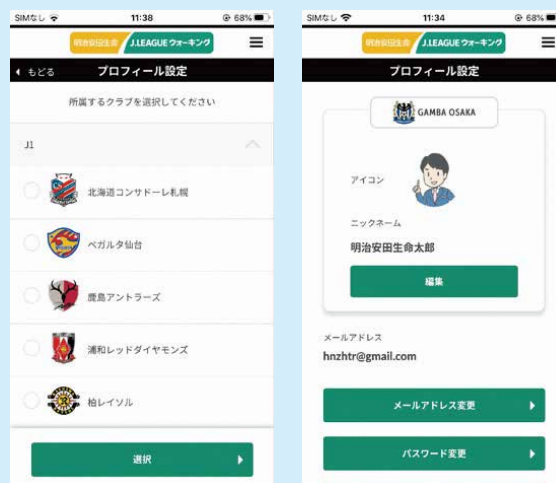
SIMなし
11:38
68%
明治安田生命 J.LEAGUE ウォーキング
◀ もどる
プロフィール設定
所属するクラブを選択してください
J1
北海道コンサドーレ札幌
ベガルタ仙台
鹿島アントラーズ
浦和レッドダイヤモンズ
柏レイソル
選択

SIMなし
11:34
68%
明治安田生命 J.LEAGUE ウォーキング
プロフィール設定
GAMBA OSAKA
アイコン
ニックネーム
明治安田生命太郎
編集
メールアドレス
hnzhtr@gmail.com
メールアドレス変更
パスワード変更